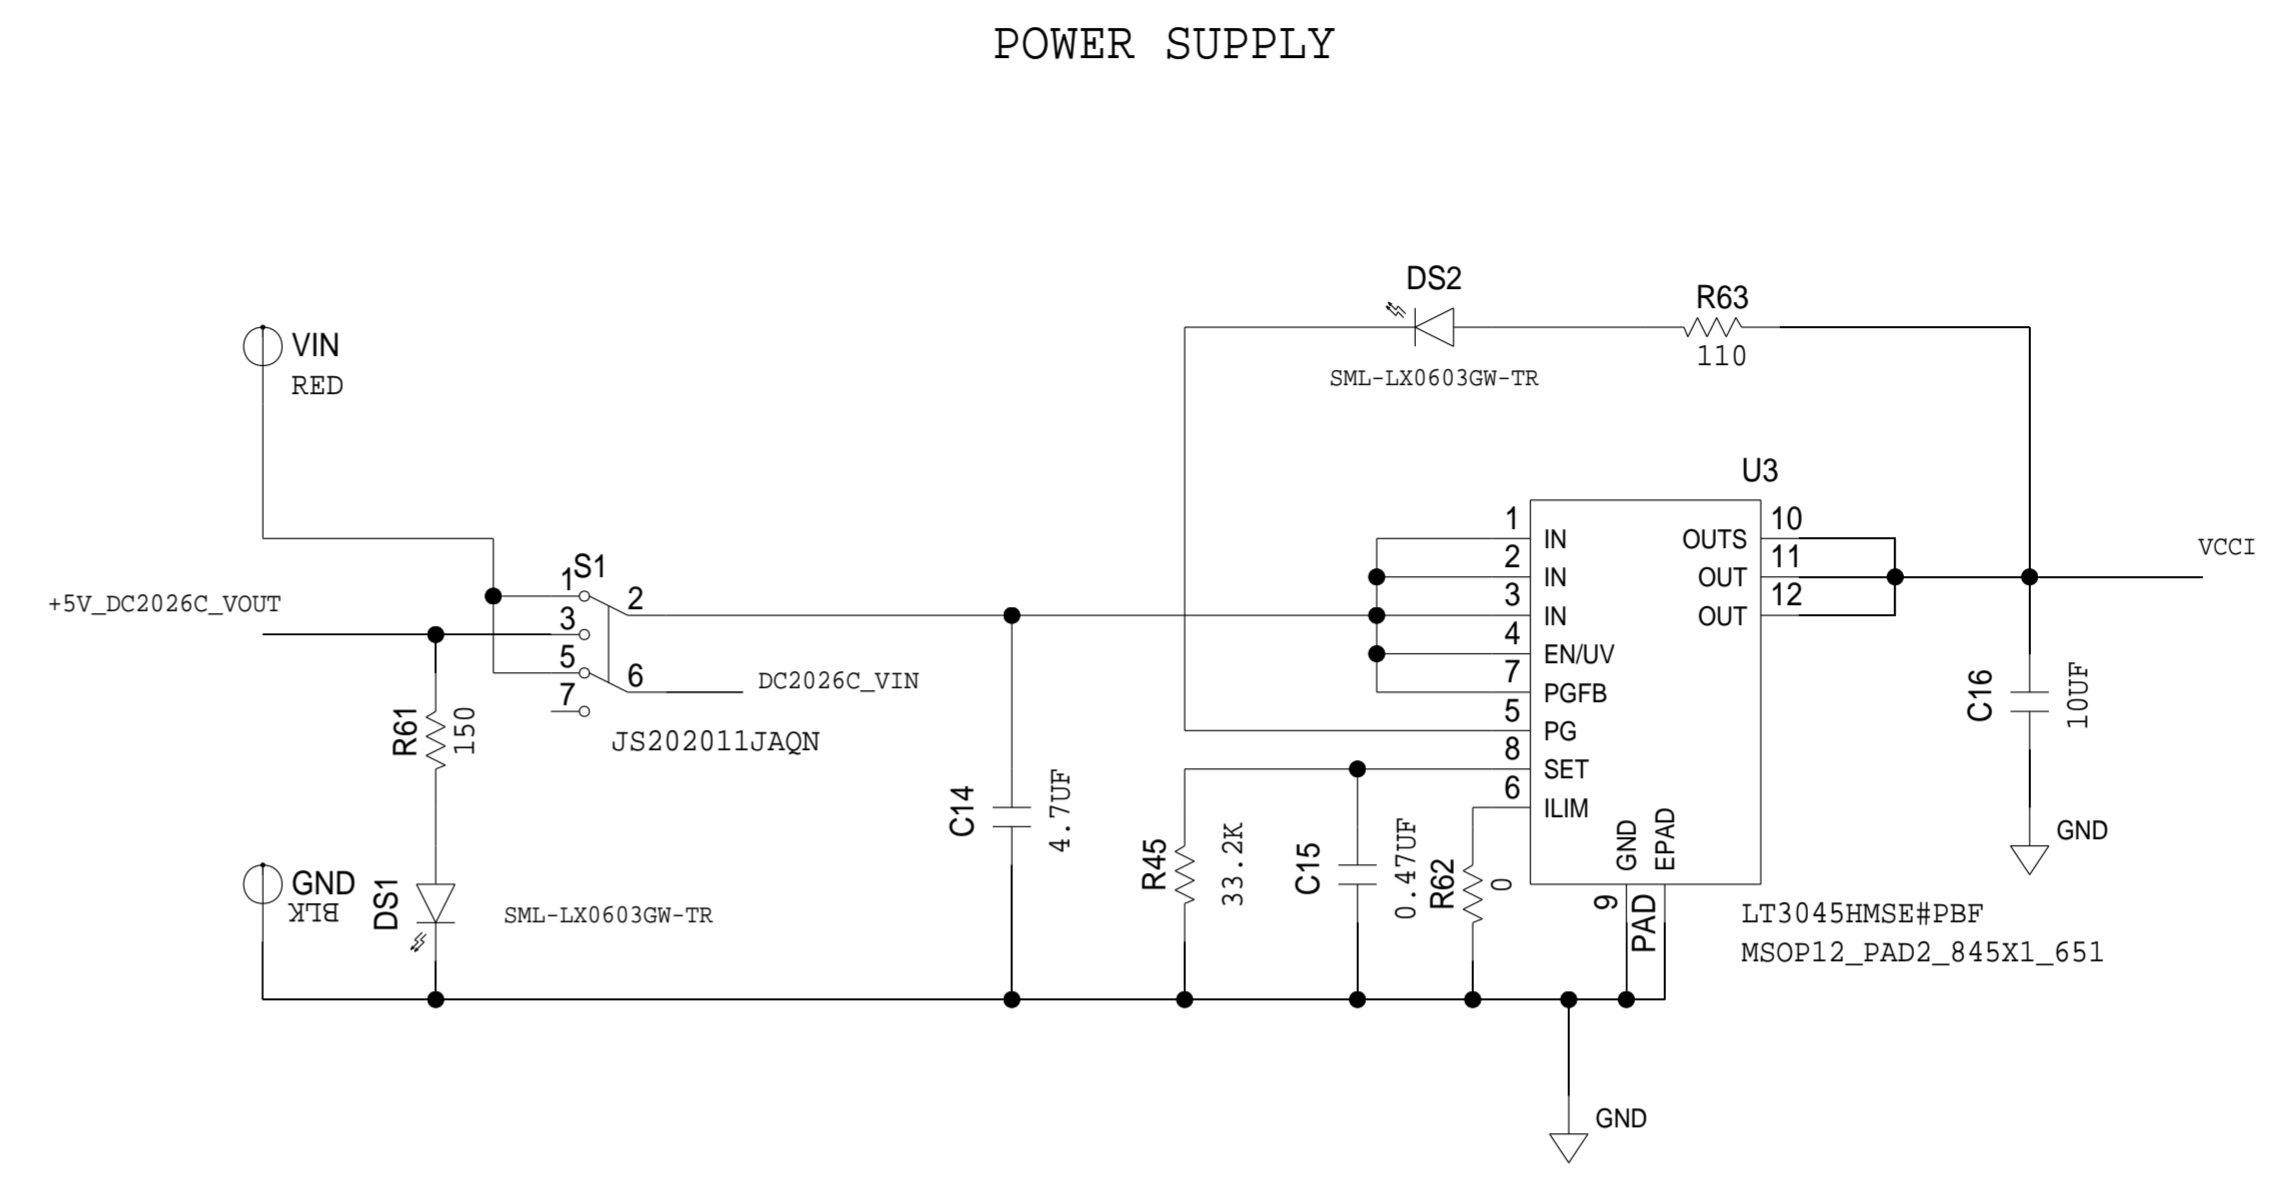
POWER SUPPLY

DS2

R63

110

SML-LX0603GW-TR

VIN

RED

U3

1 IN
2 IN
3 IN
4 EN/UV
7 PGFB
5 PG
8 SET
6 ILIM

OUTS 10
OUT 11
OUT 12

VCCI

S1

1

2

3

5

6

7

+5V_DC2026C_VOUT

DC2026C_VIN

JS202011JAQN

R61

150

C14

4.7UF

R45

33.2K

C15

0.47UF

R62

0

GND

EPAD

9

PAD

C16

10UF

GND

GND

BLK

DS1

SML-LX0603GW-TR

LT3045HMSE#PBF

MSOP12_PAD2_845X1_651

GND